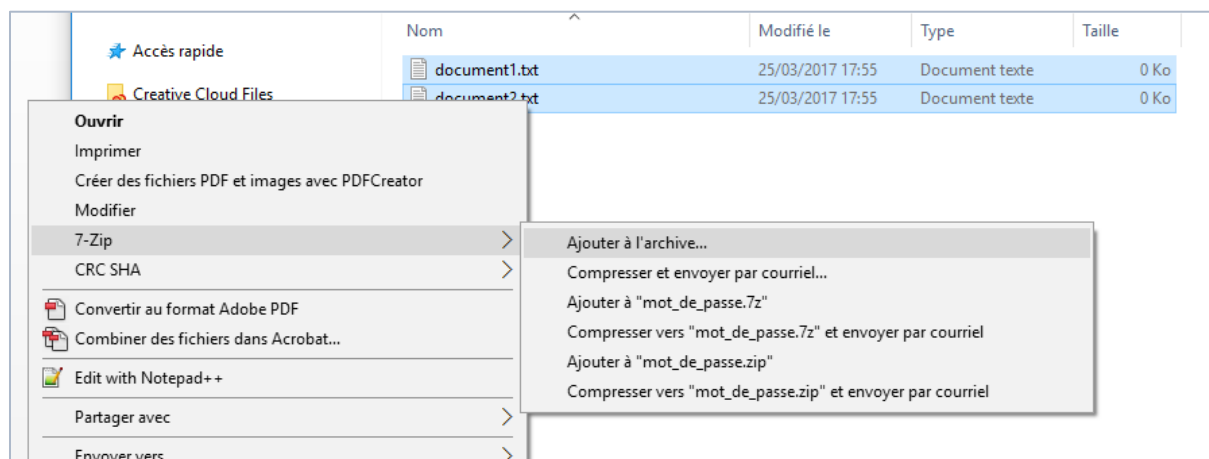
Accès rapide

Creative Cloud Files

| Nom | Modifié le | Type | Taille |
|---|---|---|---|
| document1.txt | 25/03/2017 17:55 | Document texte | 0 Ko |
| document2.txt | 25/03/2017 17:55 | Document texte | 0 Ko |

Ouvrir
Imprimer
Créer des fichiers PDF et images avec PDFCreator
Modifier
7-Zip
CRC SHA
Convertir au format Adobe PDF
Combiner des fichiers dans Acrobat...
Edit with Notepad++
Partager avec
Envoyer vers

Ajouter à l'archive...
Compresser et envoyer par courriel...
Ajouter à "mot_de_passe.7z"
Compresser vers "mot_de_passe.7z" et envoyer par courriel
Ajouter à "mot_de_passe.zip"
Compresser vers "mot_de_passe.zip" et envoyer par courriel